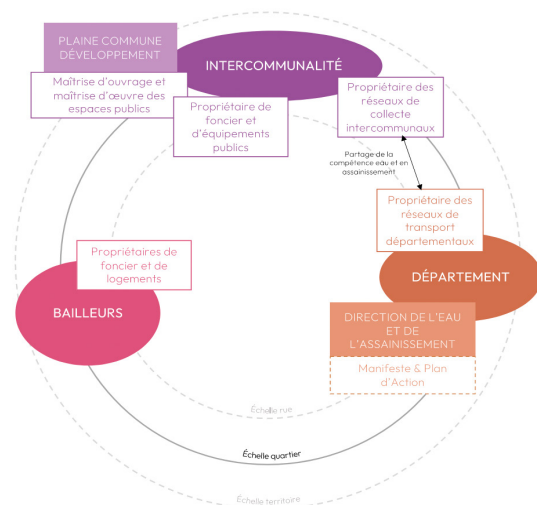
PLAINE COMMUNE DÉVELOPPEMENT

INTERCOMMUNALITÉ

Maîtrise d'ouvrage et maîtrise d'œuvre des espaces publics

Propriétaire de foncier et d'équipements publics

Propriétaire des réseaux de collecte intercommunaux

Partage de la compétence eau et en assainissement

Propriétaire des réseaux de transport départementaux

DÉPARTEMENT

Propriétaires de foncier et de logements

BAILLEURS

DIRECTION DE L'EAU ET DE L'ASSAINISSEMENT

Manifeste & Plan d'Action

Échelle rue

Échelle quartier

Échelle territoire